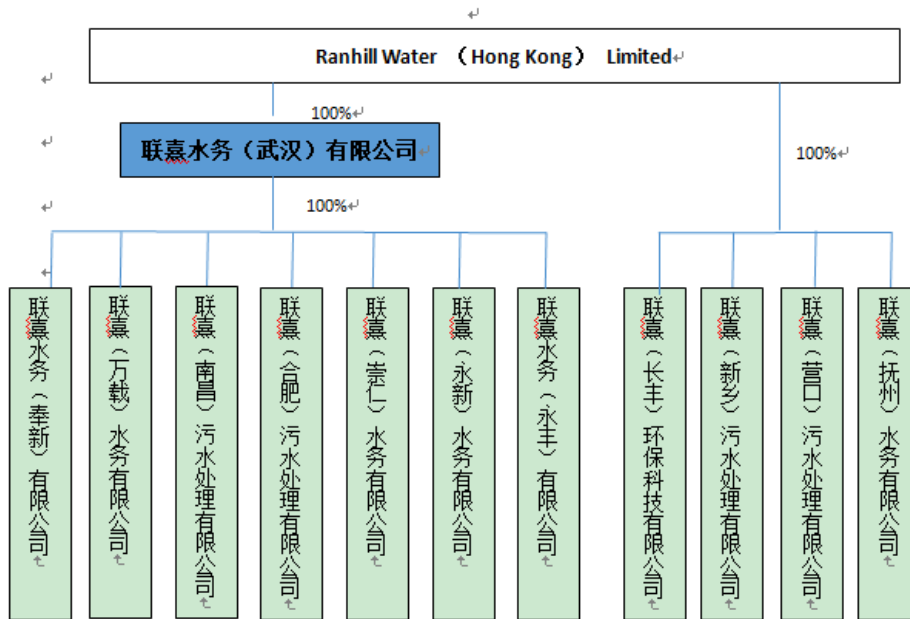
Ranhill Water （Hong Kong） Limited

100%

联熹水务（武汉）有限公司

100%

100%

联熹水务（奉新）有限公司

联熹（万载）水务有限公司

联熹（南昌）污水处理有限公司

联熹（合肥）污水处理有限公司

联熹（崇仁）水务有限公司

联熹（永新）水务有限公司

联熹水务（永丰）有限公司

联熹（长丰）环保科技有限公司

联熹（新乡）污水处理有限公司

联熹（营口）污水处理有限公司

联熹（抚州）水务有限公司